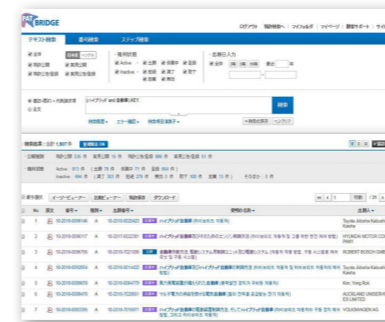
BRIDGE

ログアウト | 保存検索へ | マイフォルダ | 閲覧サポート | サイ

テキスト検索 | 番号検索 | ステップ検索

全件

特許公開 | 実用公開

特許公告登録 | 実用公告登録

Active | 全公開 | 全登録

Inactive | 全公開 | 全登録

ハイブリッド and 自動車 LIMIT

検索

※検索結果: 全件 1,300 件

Toyota Jidosha Kabushiki Kaisha

HYUNDAI MOTOR COMPANY

ROBERT BOSCH GMBH

Kon, Yong Kon

AUCKLAND UNISERVICES LIMITED

VOLKSWAGEN AG

ハイブリッド自動車

ハイブリッド自動車

ハイブリッド自動車

ハイブリッド自動車